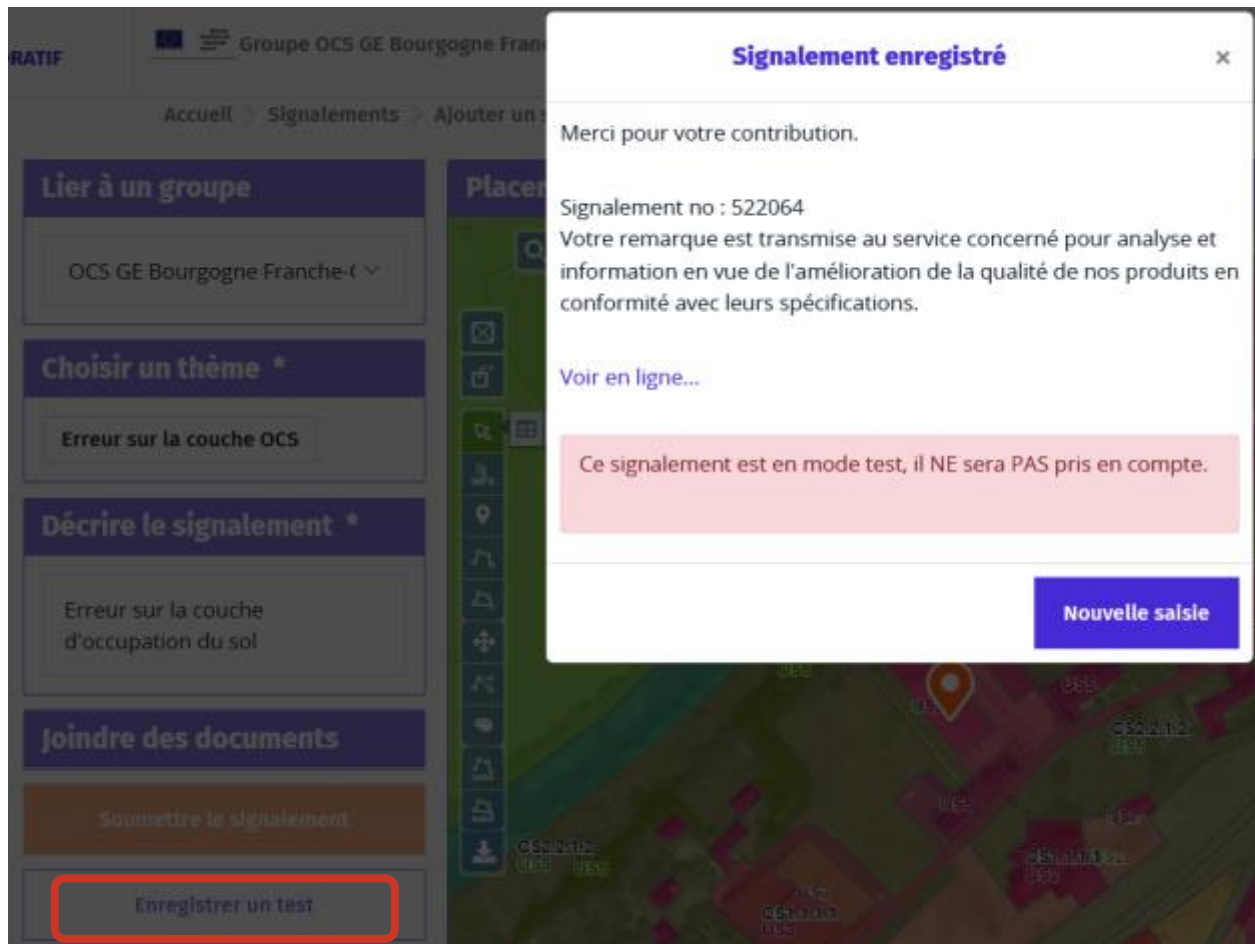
RATIF

Groupe OCS GE Bourgogne Franc

Accueil > Signalements > Ajouter un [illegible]

Lier à un groupe

OCS GE Bourgogne Franche-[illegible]

Choisir un thème *

Erreur sur la couche OCS

Décrire le signalement *

Erreur sur la couche d'occupation du sol

Joindre des documents

Soumettre le signalement

Enregistrer un test

Placer

Signalement enregistré

×

Merci pour votre contribution.

Signalement no : 522064
Votre remarque est transmise au service concerné pour analyse et information en vue de l'amélioration de la qualité de nos produits en conformité avec leurs spécifications.

Voir en ligne...

Ce signalement est en mode test, il NE sera PAS pris en compte.

Nouvelle saisie

US5

US5

CS2.2.1.2
US5

US5

CS2.2.1.2
US5 US5

CS1.1.1.1
US5

US5

CS1.1.1.1
US5